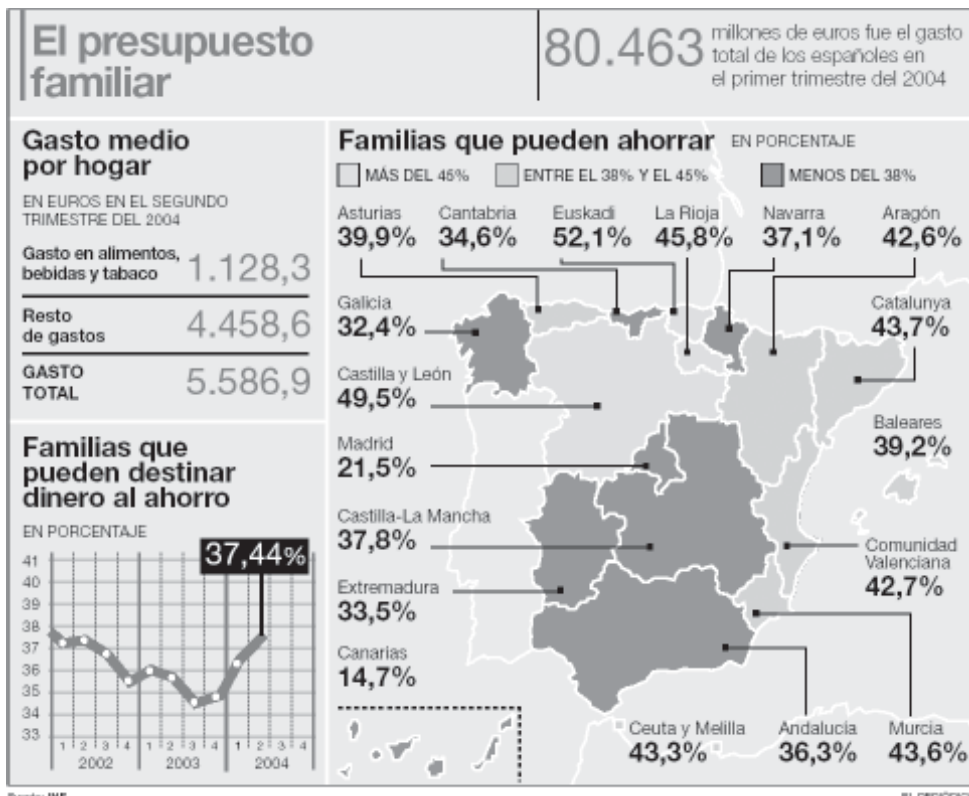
El presupuesto familiar

80.463 millones de euros fue el gasto total de los españoles en el primer trimestre del 2004

Gasto medio por hogar

EN EUROS EN EL SEGUNDO TRIMESTRE DEL 2004

| | |
|---|---|
| Gasto en alimentos, bebidas y tabaco | 1.128,3 |
| Resto de gastos | 4.458,6 |
| GASTO TOTAL | 5.586,9 |

Familias que pueden destinar dinero al ahorro

EN PORCENTAJE

37,44%

41
40
39
38
37
36
35
34
33

1 2 3 4 1 2 3 4 1 2 3 4
2002 2003 2004

Familias que pueden ahorrar EN PORCENTAJE

MÁS DEL 45% ENTRE EL 38% Y EL 45% MENOS DEL 38%

Asturias 39,9%
Cantabria 34,6%
Euskadi 52,1%
La Rioja 45,8%
Navarra 37,1%
Aragón 42,6%
Galicia 32,4%
Catalunya 43,7%
Castilla y León 49,5%
Baleares 39,2%
Madrid 21,5%
Castilla-La Mancha 37,8%
Comunidad Valenciana 42,7%
Extremadura 33,5%
Canarias 14,7%
Ceuta y Melilla 43,3%
Andalucía 36,3%
Murcia 43,6%

Fuente: INE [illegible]